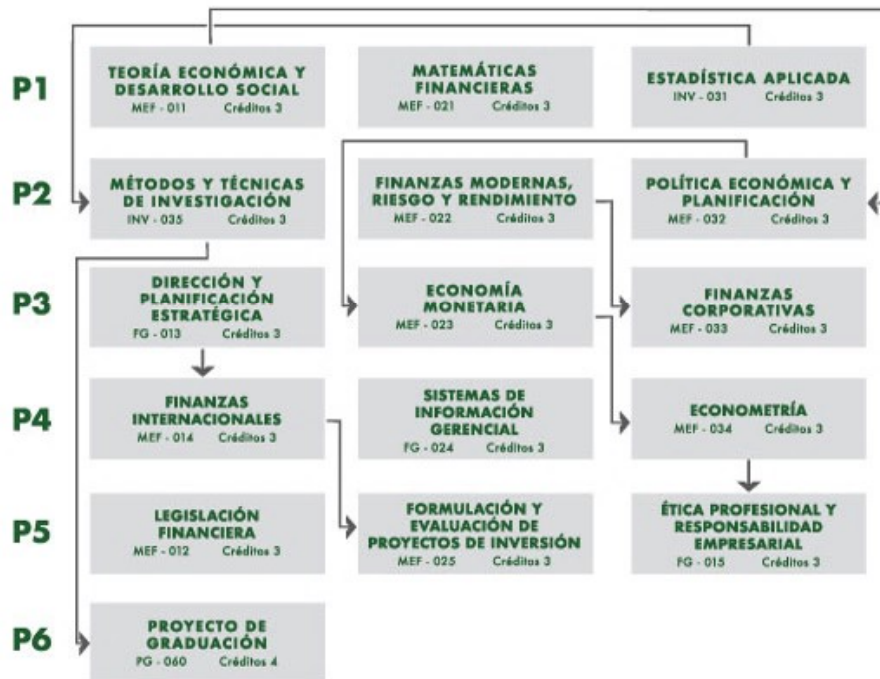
P1
TEORÍA ECONÓMICA Y DESARROLLO SOCIAL
MEF - 011 Créditos 3

MATEMÁTICAS FINANCIERAS
MEF - 021 Créditos 3

ESTADÍSTICA APLICADA
INV - 031 Créditos 3

P2
MÉTODOS Y TÉCNICAS DE INVESTIGACIÓN
INV - 035 Créditos 3

FINANZAS MODERNAS, RIESGO Y RENDIMIENTO
MEF - 022 Créditos 3

POLÍTICA ECONÓMICA Y PLANIFICACIÓN
MEF - 032 Créditos 3

P3
DIRECCIÓN Y PLANIFICACIÓN ESTRATÉGICA
FG - 013 Créditos 3

ECONOMÍA MONETARIA
MEF - 023 Créditos 3

FINANZAS CORPORATIVAS
MEF - 033 Créditos 3

P4
FINANZAS INTERNACIONALES
MEF - 014 Créditos 3

SISTEMAS DE INFORMACIÓN GERENCIAL
FG - 024 Créditos 3

ECONOMETRÍA
MEF - 034 Créditos 3

P5
LEGISLACIÓN FINANCIERA
MEF - 012 Créditos 3

FORMULACIÓN Y EVALUACIÓN DE PROYECTOS DE INVERSIÓN
MEF - 025 Créditos 3

ÉTICA PROFESIONAL Y RESPONSABILIDAD EMPRESARIAL
FG - 015 Créditos 3

P6
PROYECTO DE GRADUACIÓN
PG - 060 Créditos 4